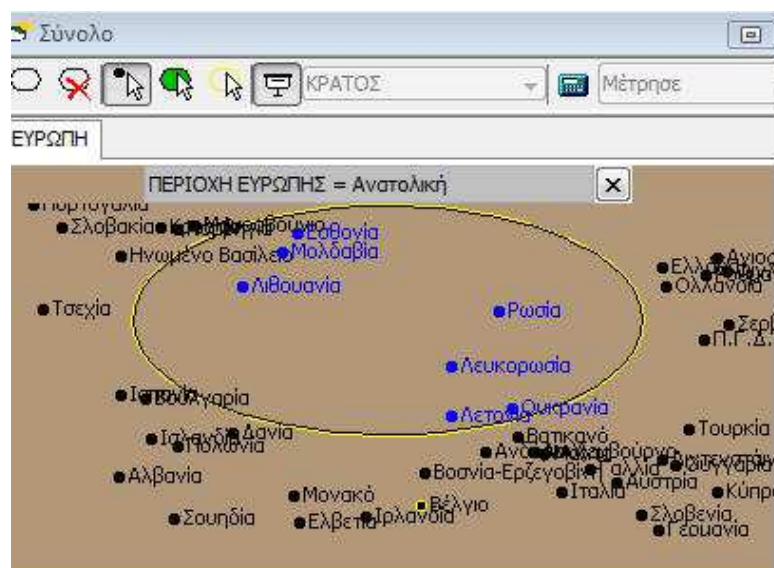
Σύνολο

ΚΡΑΤΟΣ

Μέτρησε

ΕΥΡΩΠΗ

ΠΕΡΙΟΧΗ ΕΥΡΩΠΗΣ = Ανατολική

×

Πορτογαλία
Σλοβακία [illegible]
Εσθονία
Ηνωμένο Βασίλειο
Μολδαβία
Λιθουανία
Τσεχία
Ρωσία
Λευκορωσία
Ισπανία
Βουλγαρία
Λετονία
Ουκρανία
Ισλανδία
Δανία
Πολωνία
Βατικανό
Αλβανία
Βοσνία-Ερζεγοβίνη
Γαλλία
Ιταλία
Αυστρία
Μονακό
Βέλγιο
Σουηδία
Ελβετία
Ιρλανδία
Ελλάδα
Ολλανδία
Τουρκία
Κύπρος
Σλοβενία
Γερμανία
Ουγγαρία
Π.Γ.Δ.
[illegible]